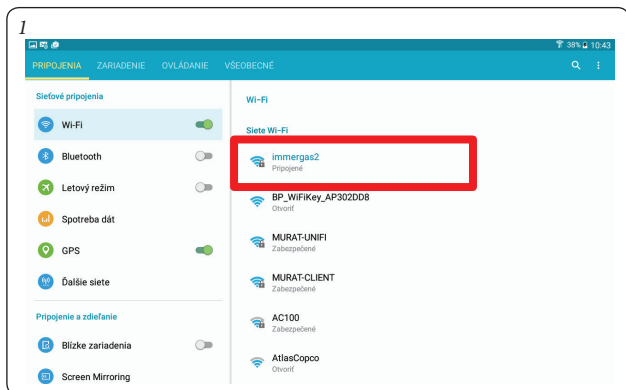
1

38% 10:43

PRIPOJENIA ZARIADENIE OVLÁDANIE VŠEOBECNÉ

Sieťové pripojenia

Wi-Fi

Bluetooth

Letový režim

Spotreba dát

GPS

Ďalšie siete

Pripojenie a zdieľanie

Blízke zariadenia

Screen Mirroring

Wi-Fi

Siete Wi-Fi

immergas2
Pripojené

BP_WiFiKey_AP302DD8
Otvorič

MURAT-UNIFI
Zabezpečené

MURAT-CLIENT
Zabezpečené

AC100
Zabezpečené

AtlasCopco
Otvorič